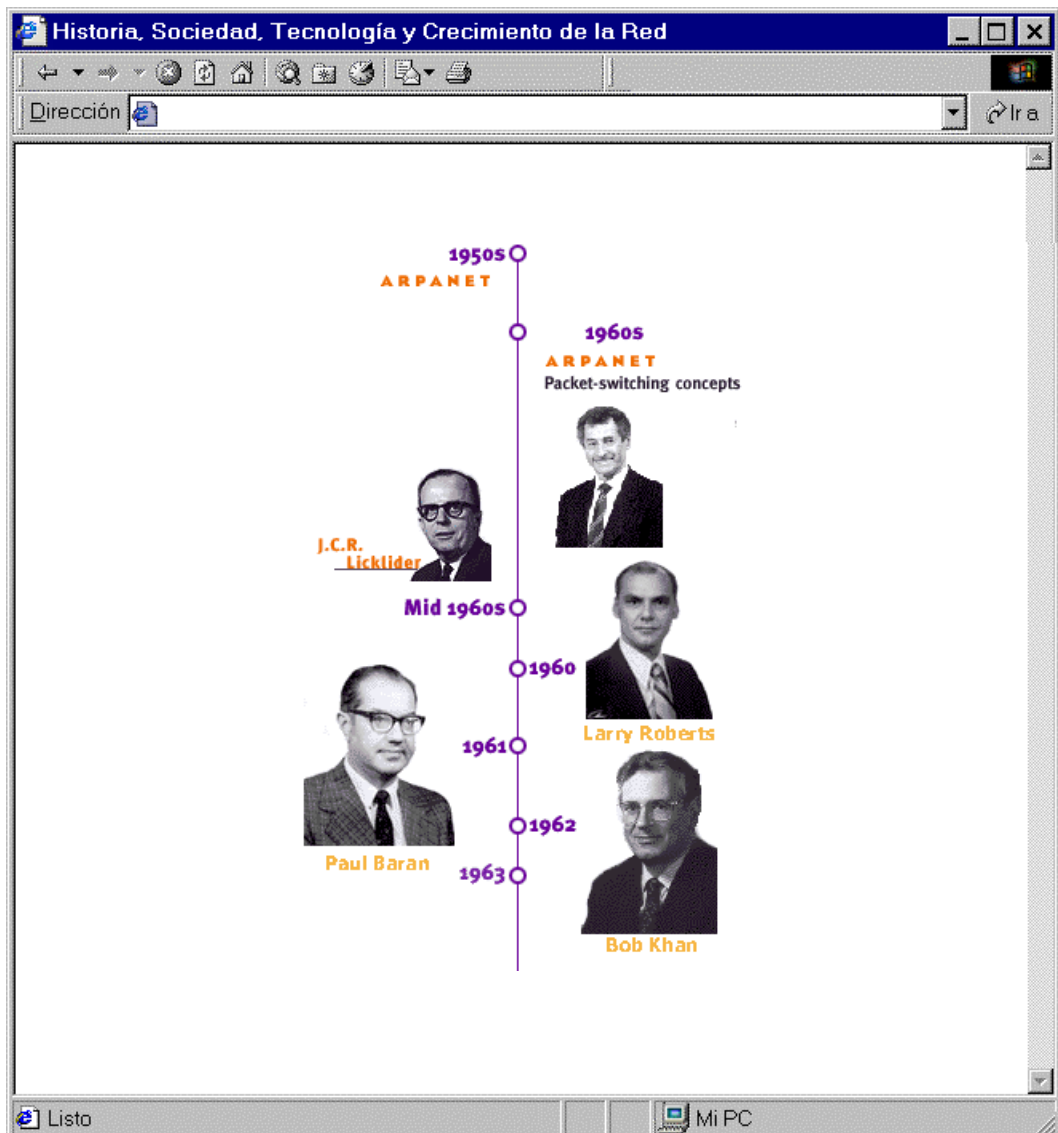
Historia, Sociedad, Tecnología y Crecimiento de la Red

Dirección

Ir a

1950s
ARPANET

1960s
ARPANET
Packet-switching concepts

J.C.R. Licklider

Mid 1960s

1960

Larry Roberts

1961

Paul Baran

1962

1963

Bob Khan

Listo

Mi PC